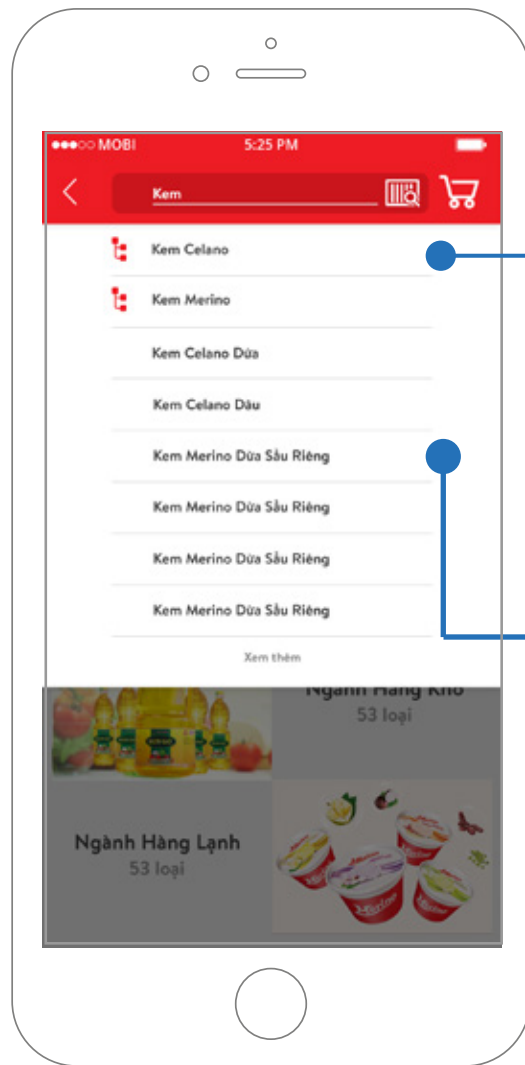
●●●○○ MOBI 5:25 PM

Kem

Kem Celano

Kem Merino

Kem Celano Dừa

Kem Celano Dâu

Kem Merino Dừa Sầu Riêng

Kem Merino Dừa Sầu Riêng

Kem Merino Dừa Sầu Riêng

Kem Merino Dừa Sầu Riêng

Xem thêm

Ngành Hàng Khô
53 loại

Ngành Hàng Lạnh
53 loại